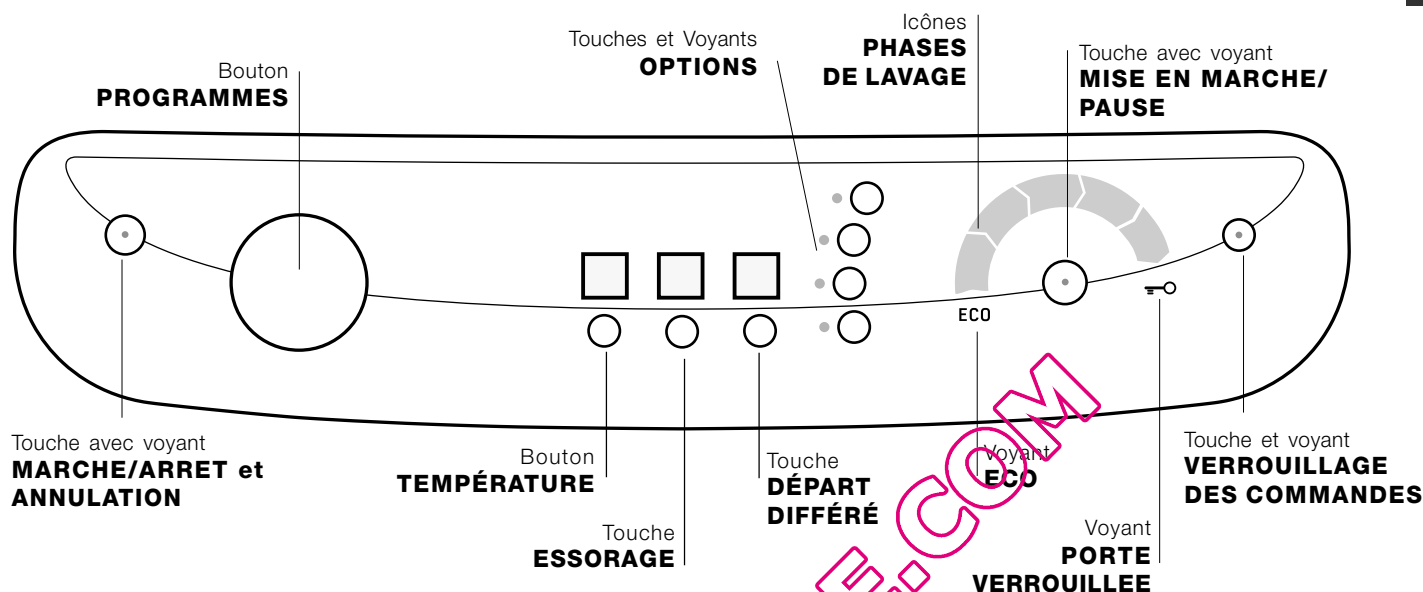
Bouton
**PROGRAMMES**

Touches et Voyants
**OPTIONS**

Icônes
**PHASES DE LAVAGE**

Touche avec voyant
**MISE EN MARCHE/ PAUSE**

ECO

Touche avec voyant
**MARCHE/ARRET et ANNULATION**

Bouton
**TEMPÉRATURE**

Touche
**ESSORAGE**

Touche
**DÉPART DIFFÉRÉ**

Voyant
**ECO**

Voyant
**PORTE VERROUILLEE**

Touche et voyant
**VERROUILLAGE DES COMMANDES**

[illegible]E.COM